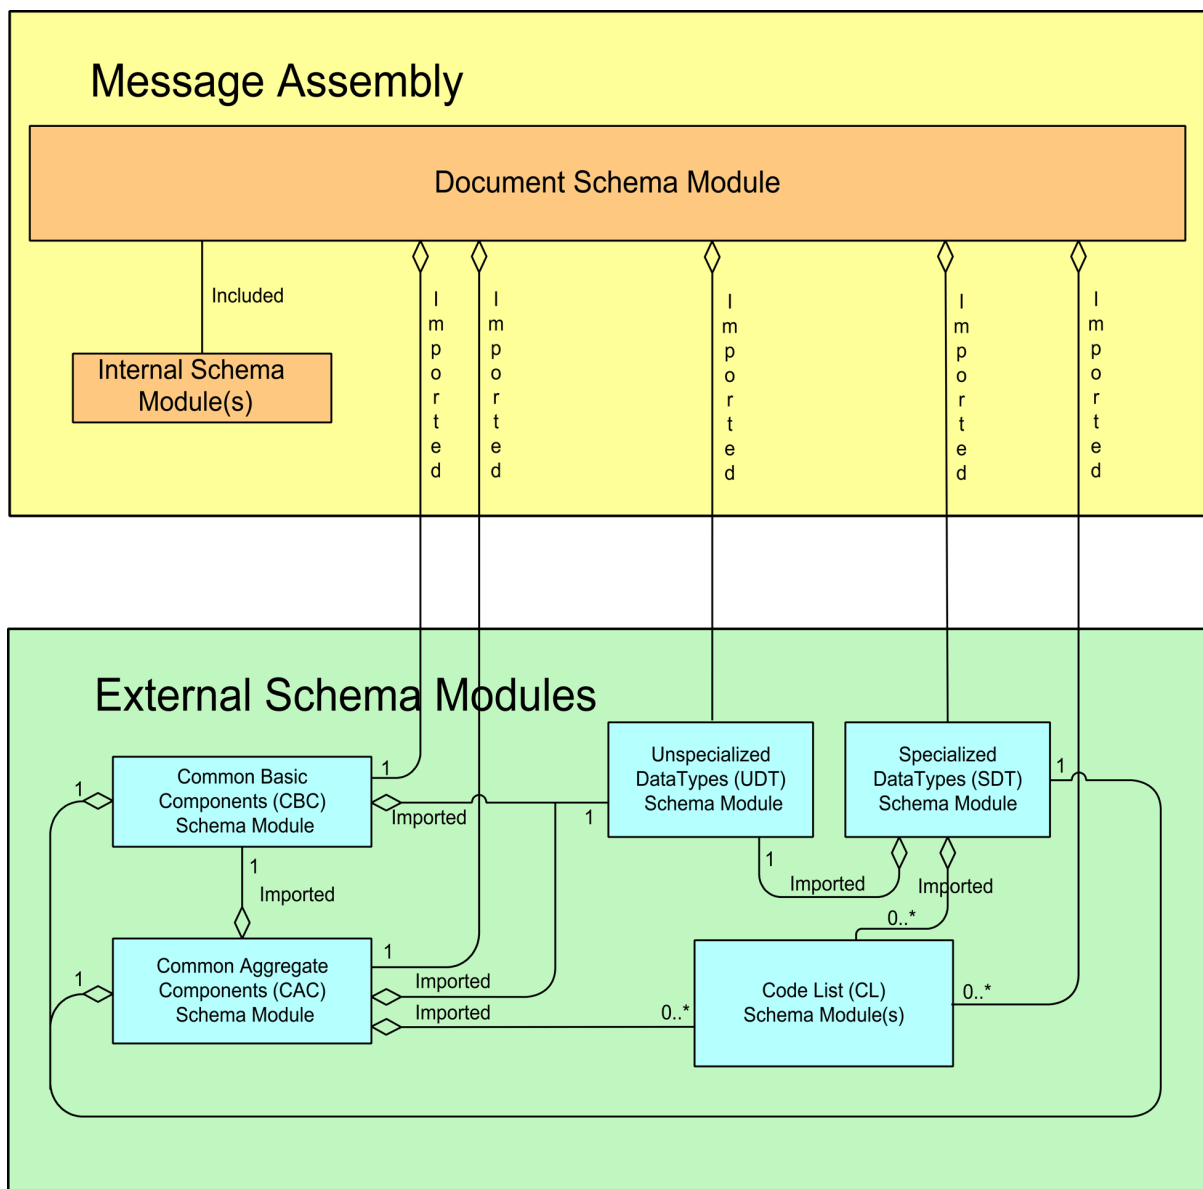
Message Assembly

Document Schema Module

Included

Internal Schema Module(s)

Imported

Imported

Imported

Imported

Imported

External Schema Modules

Common Basic Components (CBC) Schema Module

1

1

Imported

1

1

Imported

Common Aggregate Components (CAC) Schema Module

1

1

Imported

Imported

Unspecialized DataTypes (UDT) Schema Module

1

Imported

Specialized DataTypes (SDT) Schema Module

1

Imported

0..*

Code List (CL) Schema Module(s)

0..*

0..*